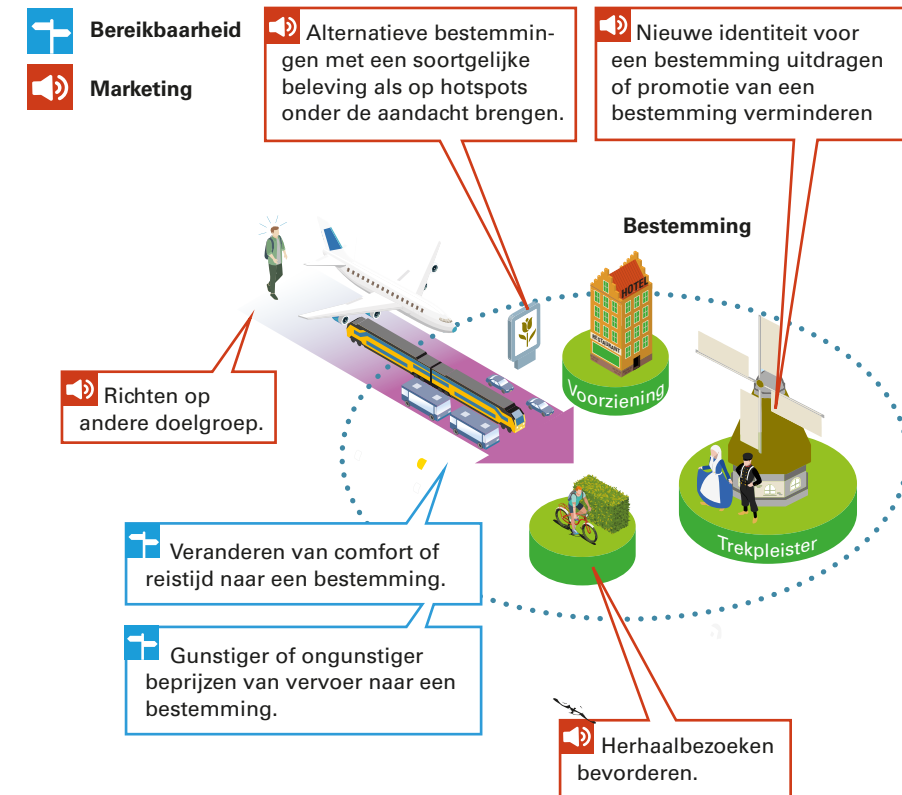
Bereikbaarheid

Marketing

Alternatieve bestemmingen met een soortgelijke beleving als op hotspots onder de aandacht brengen.

Nieuwe identiteit voor een bestemming uitdragen of promotie van een bestemming verminderen

Bestemming

HOTEL

RESTAURANT

Voorziening

Richten op andere doelgroep.

Trekpleister

Veranderen van comfort of reistijd naar een bestemming.

Gunstiger of ongunstiger beprijzen van vervoer naar een bestemming.

Herhaalbezoeken bevorderen.